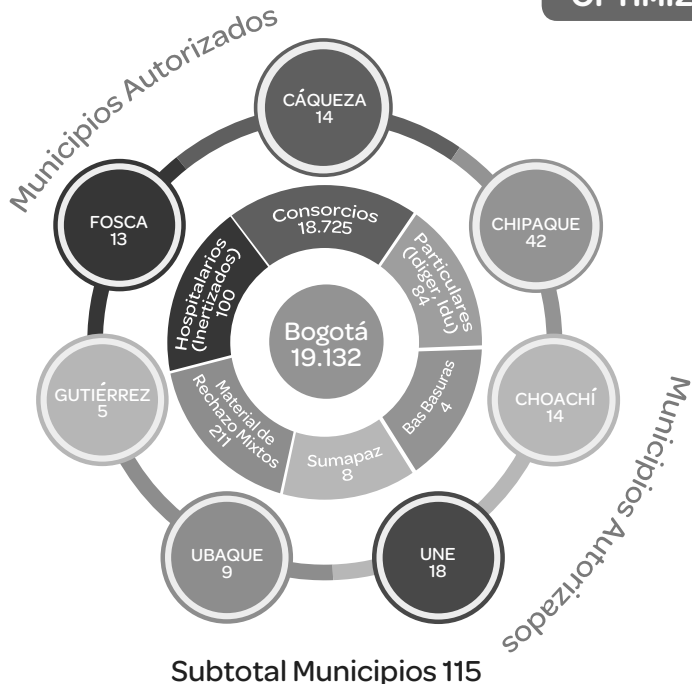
OPTIMIZ

Municipios Autorizados

CÁQUEZA
14

FOSCA
13

CHIPAQUE
42

Consorcios
18.725

Particulares (Idiger Idu)
84

Hospitalarios (Inertizados)
100

Bogotá
19.132

GUTIÉRREZ
5

Material de Rechazo Mixtos
211

Bas Basuras
4

CHOACHÍ
14

Sumapaz
8

UBAQUE
9

UNE
18

Municipios Autorizados

Subtotal Municipios 115